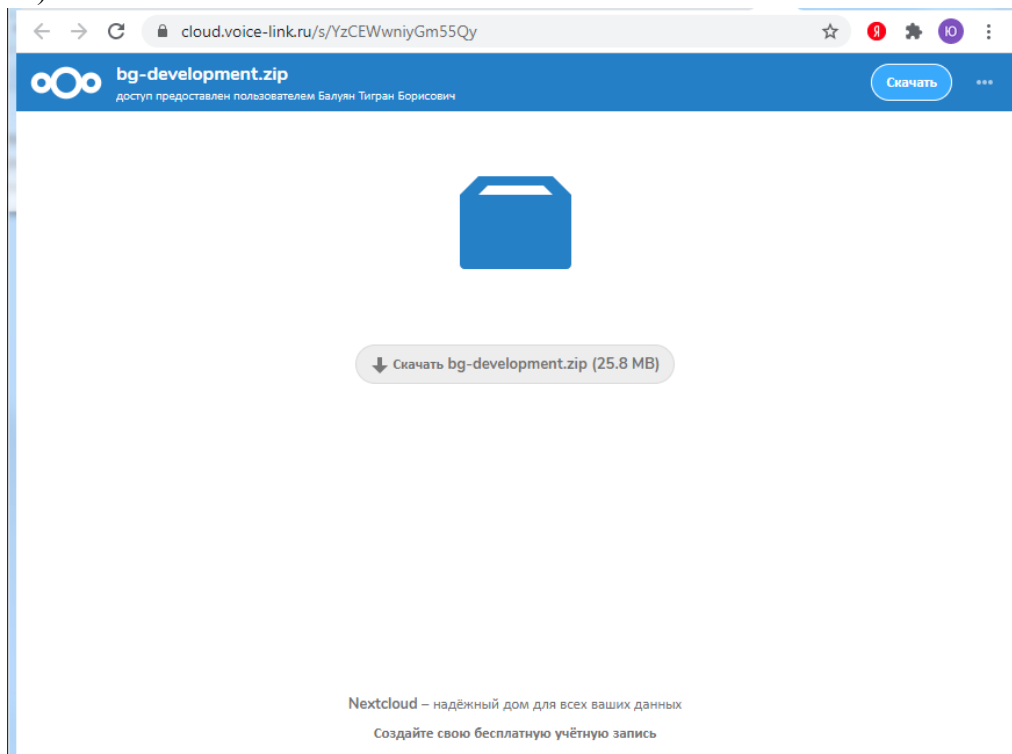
cloud.voice-link.ru/s/YzCEWwniyGm55Qy

Я

Ю

bg-development.zip
доступ предоставлен пользователем Балуян Тигран Борисович

Скачать

Скачать bg-development.zip (25.8 MB)

Nextcloud – надёжный дом для всех ваших данных

Создайте свою бесплатную учётную запись